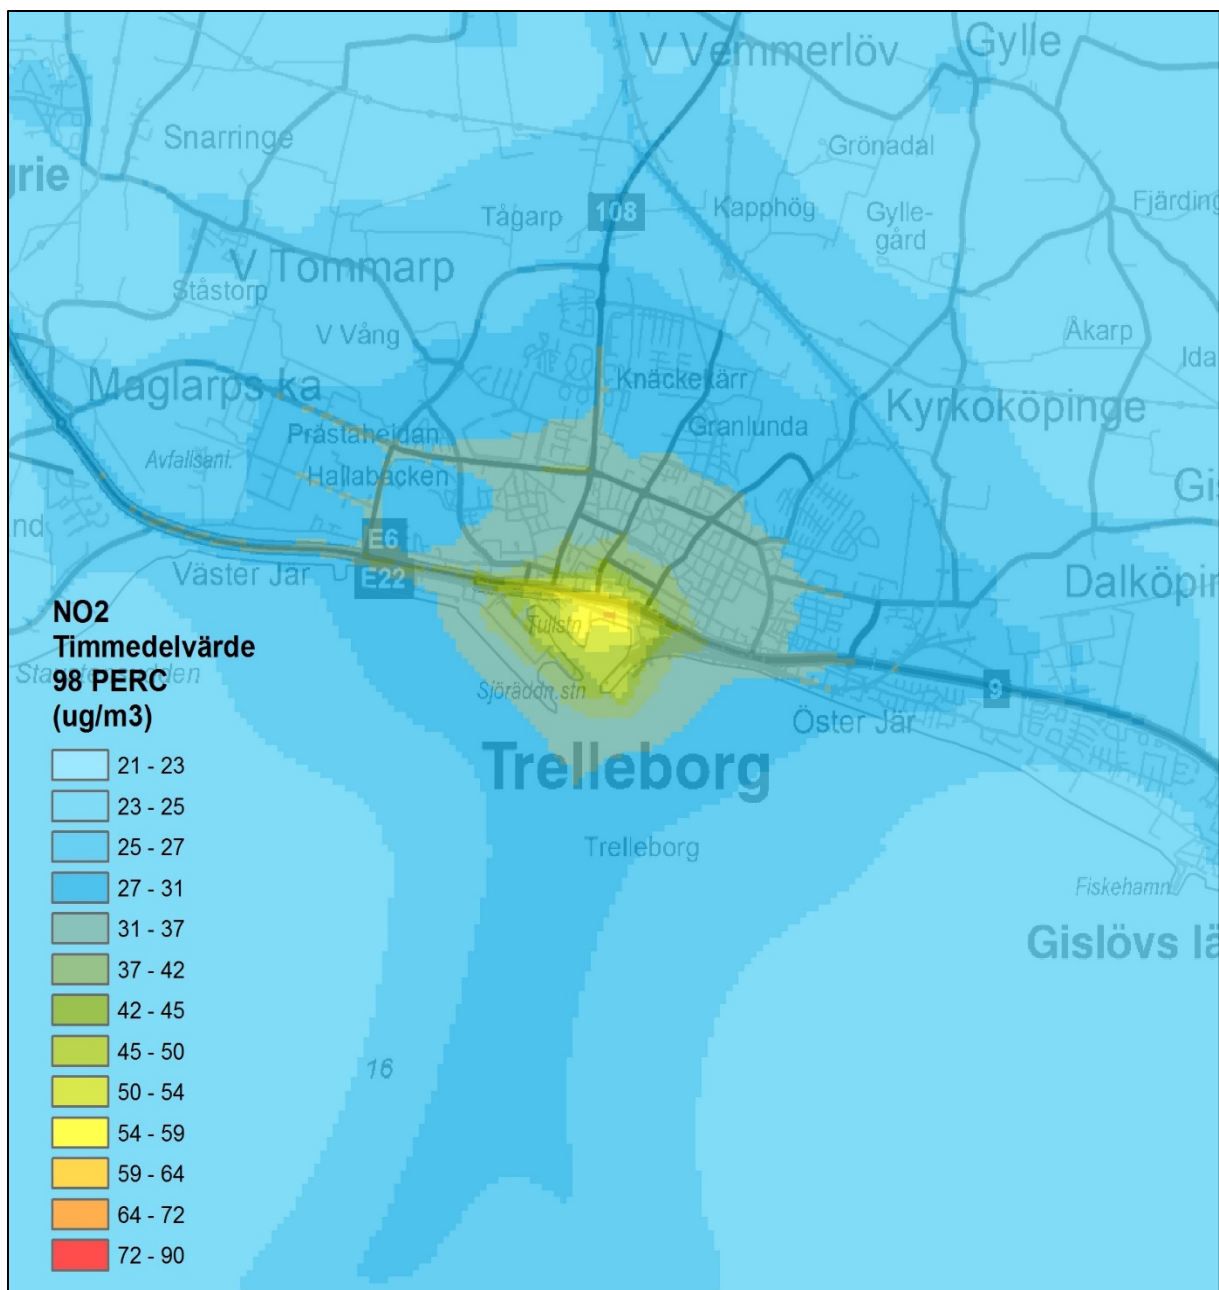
V Vemmerlöv
Gylle
Snarringe
rie
Grönadal
Tågarp
108
Kapphög
Gyllegård
Fjärding
V Tommarp
Ståstorp
Åkarp
V Vång
Ida
Maglarps ka
Knäcketärr
Kyrkoköpinge
Prästaheidan
Granlunda
Avfallsanl.
Hallabacken
Gi
nd
E6
E22
Väster Jär
Dalköpi
NO2
Timmedelvärde
98 PERC
(ug/m3)
Sta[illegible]den
Tullstn
Sjöräddn.stn
9
Öster Jär
Trelleborg
Trelleborg
Fiskehamn
Gislövs lä
16

21 - 23
23 - 25
25 - 27
27 - 31
31 - 37
37 - 42
42 - 45
45 - 50
50 - 54
54 - 59
59 - 64
64 - 72
72 - 90